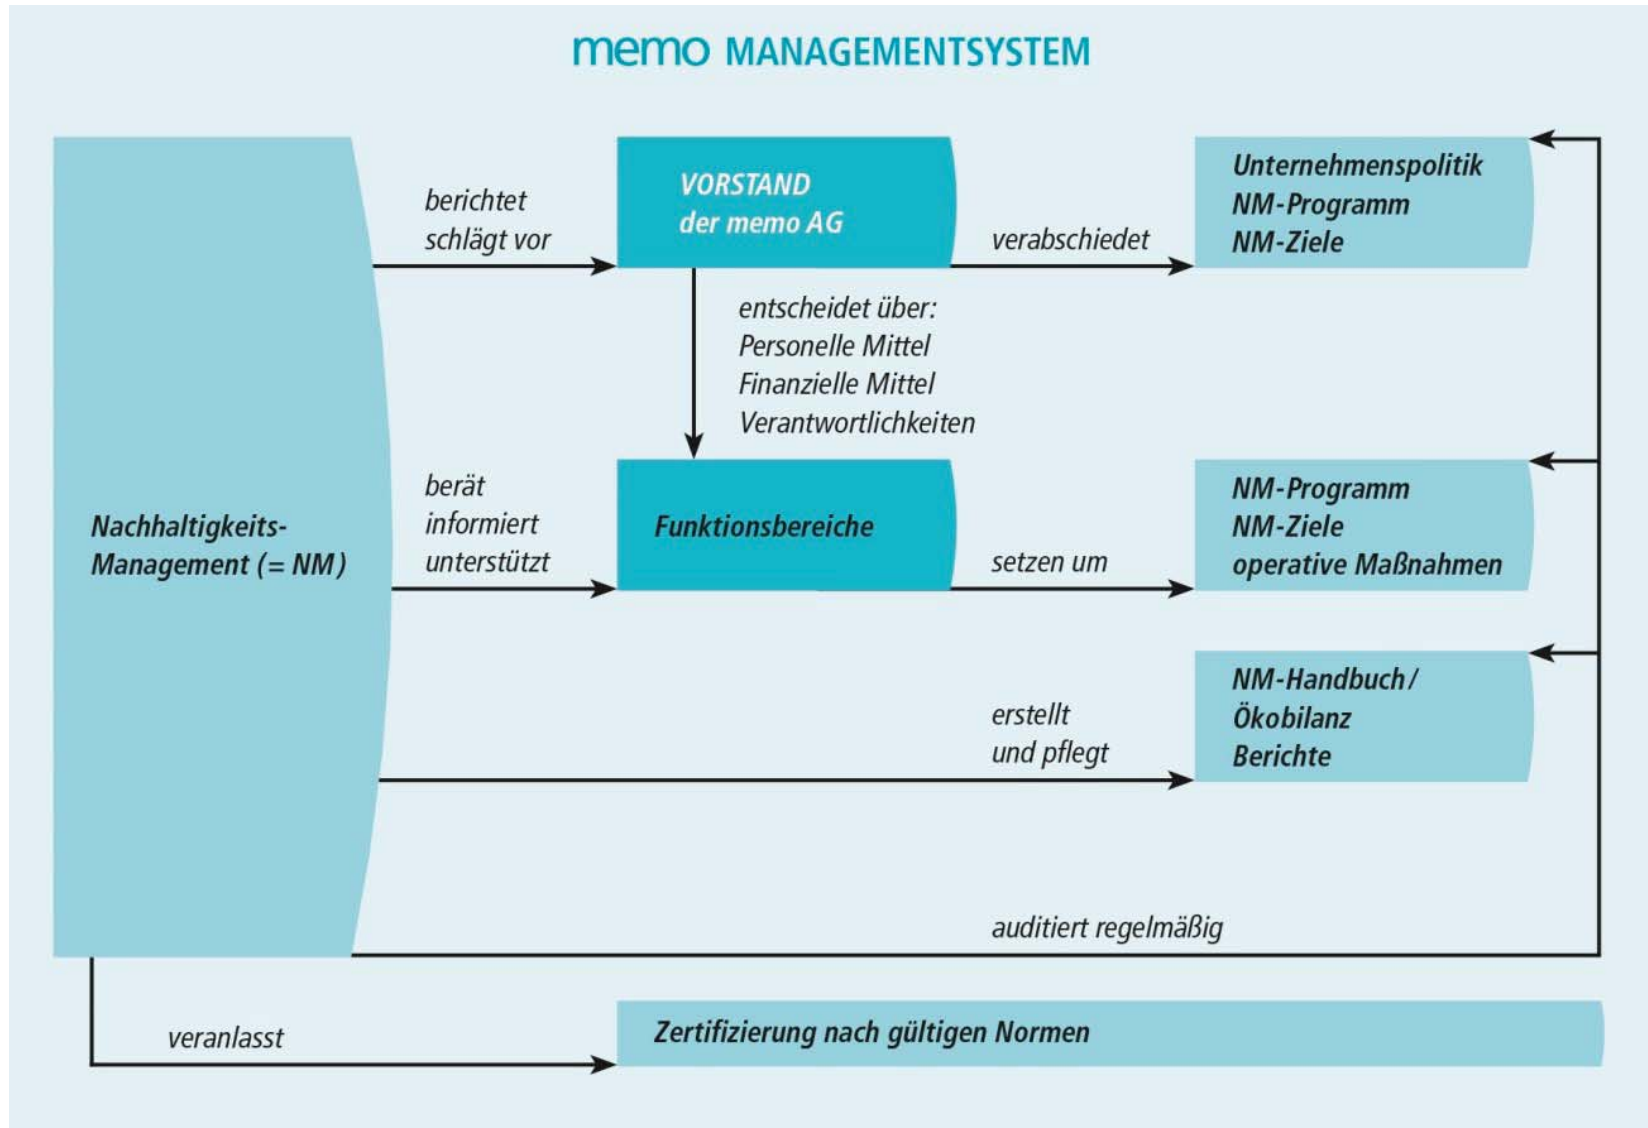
memo MANAGEMENTSYSTEM

Nachhaltigkeits-Management (= NM)

berichtet schlägt vor

VORSTAND der memo AG

verabschiedet

Unternehmenspolitik
NM-Programm
NM-Ziele

entscheidet über:
Personelle Mittel
Finanzielle Mittel
Verantwortlichkeiten

berät informiert unterstützt

Funktionsbereiche

setzen um

NM-Programm
NM-Ziele
operative Maßnahmen

erstellt und pflegt

NM-Handbuch/
Ökobilanz
Berichte

auditiert regelmäßig

veranlasst

Zertifizierung nach gültigen Normen